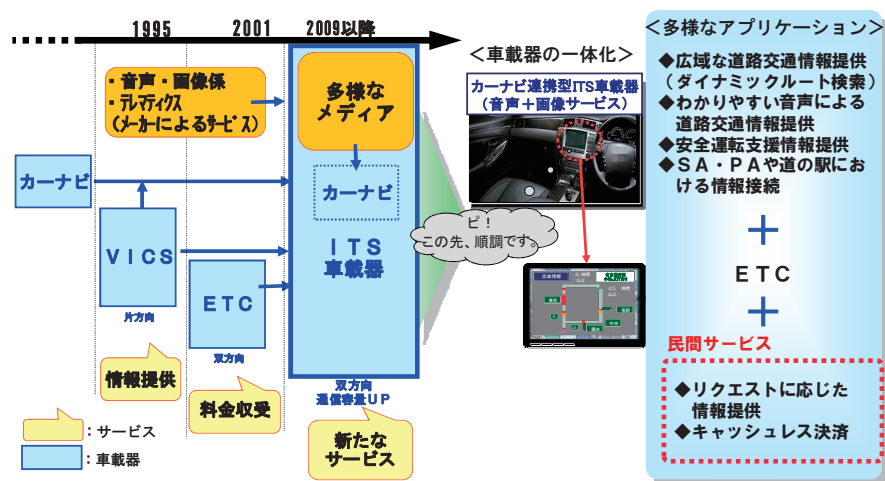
1995

2001

2009以降

・音声・画像系
・テレマティクス
（メーカーによるサービス）

多様な
メディア

カーナビ

カーナビ

ＩＴＳ
車載器

ＶＩＣＳ

片方向

ＥＴＣ

双方向

双方向
通信容量ＵＰ

情報提供

料金収受

新たな
サービス

：サービス

：車載器

＜車載器の一体化＞

カーナビ連携型ITS車載器
（音声＋画像サービス）

ピ！
この先、順調です。

＜多様なアプリケーション＞

◆広域な道路交通情報提供
（ダイナミックルート検索）
◆わかりやすい音声による
道路交通情報提供
◆安全運転支援情報提供
◆ＳＡ・ＰＡや道の駅における情報接続

＋

ＥＴＣ

＋

民間サービス

◆リクエストに応じた
情報提供
◆キャッシュレス決済